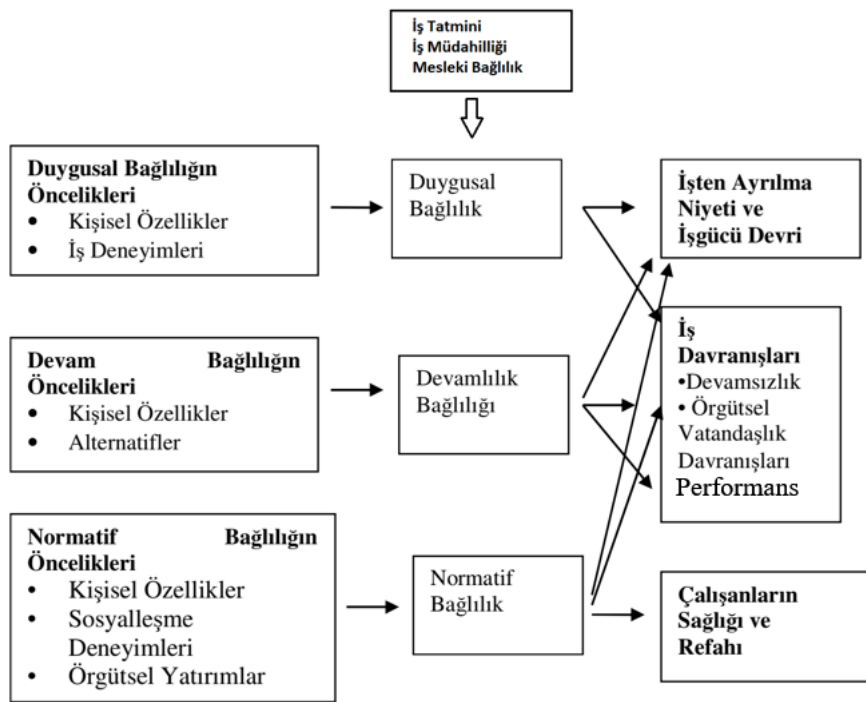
İş Tatmini
İş Müdahilliği
Mesleki Bağlılık

Duygusal Bağlılığın Öncelikleri
• Kişisel Özellikler
• İş Deneyimleri

Duygusal Bağlılık

İşten Ayrılma Niyeti ve İşgücü Devri

Devam Bağlılığın Öncelikleri
• Kişisel Özellikler
• Alternatifler

Devamlılık Bağlılığı

İş Davranışları
•Devamsızlık
• Örgütsel Vatandaşlık Davranışları
Performans

Normatif Bağlılığın Öncelikleri
• Kişisel Özellikler
• Sosyalleşme Deneyimleri
• Örgütsel Yatırımlar

Normatif Bağlılık

Çalışanların Sağlığı ve Refahı